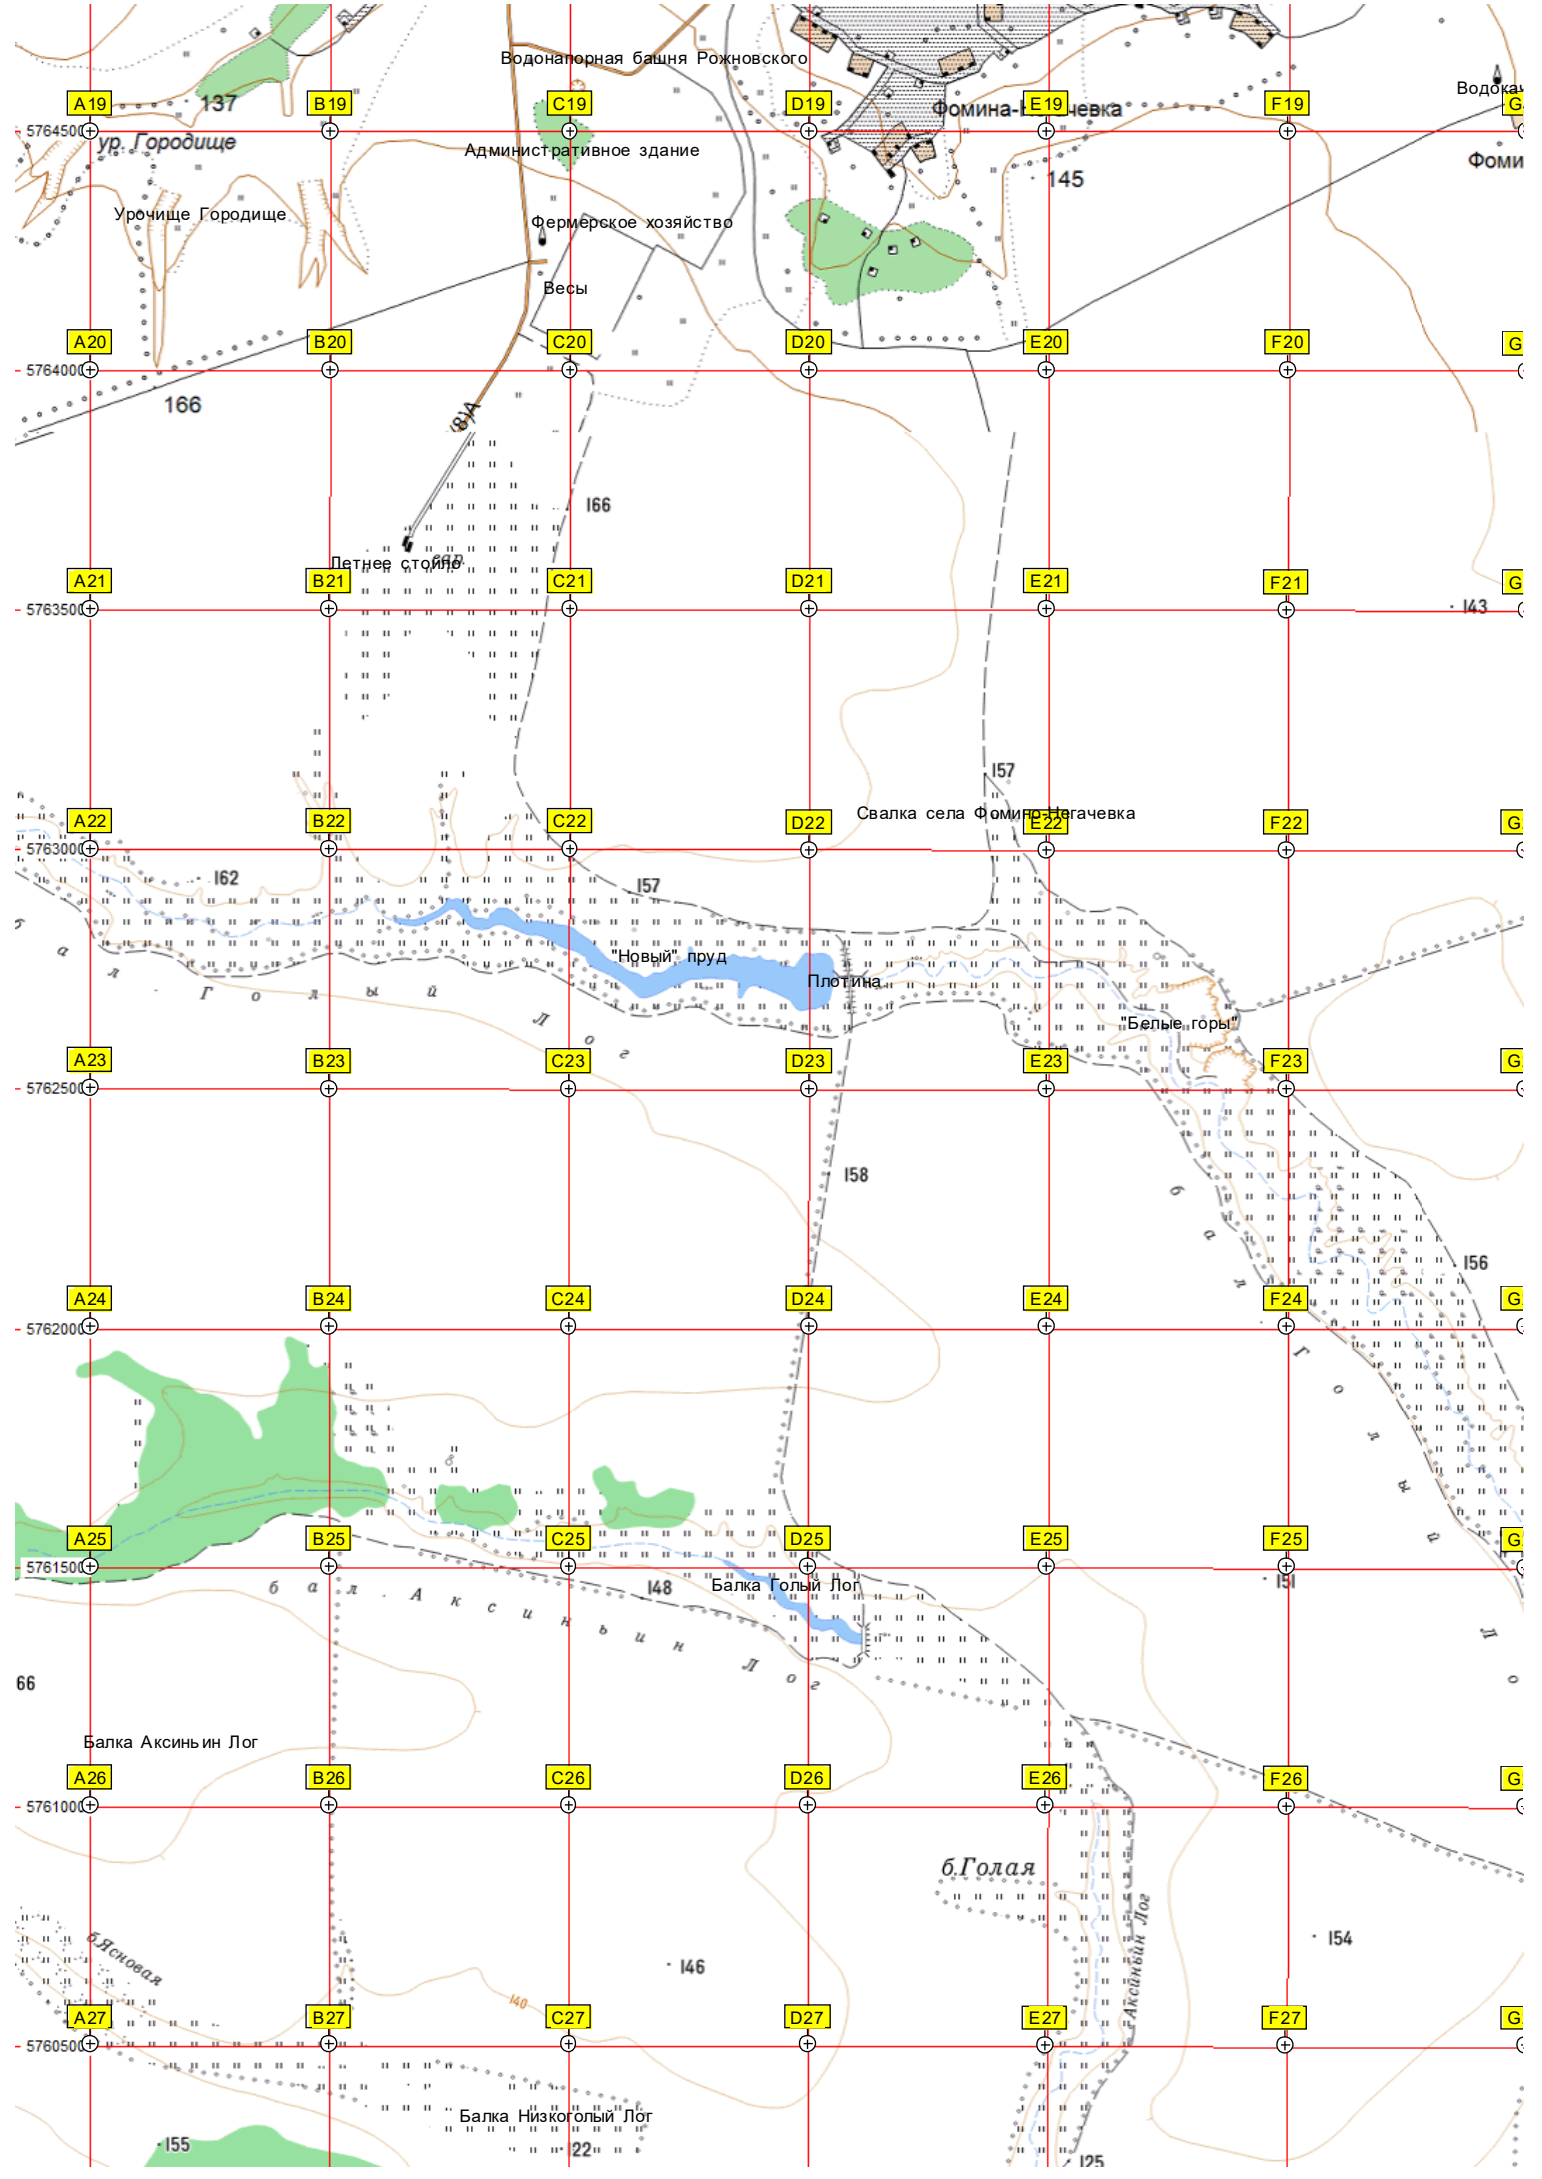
Водонапорная башня Рожновского
A19 137 B19 C19 D19 Фомина-Н E19 чевка F19 Водокач G
5764500 ур. Городище
Административное здание
Фоми
145
Урочище Городище
Фермерское хозяйство
Весы
A20 B20 C20 D20 E20 F20 G
5764000
166
81А
166
Летнее стойло
A21 B21 C21 D21 E21 F21 G
5763500
143
157
A22 B22 C22 D22 Свалка села Фомино-Негачевка E22 F22 G
5763000
162
157
"Новый" пруд
Плотина
б а л к а Г о л ы й Л о г
"Белые горы"
A23 B23 C23 D23 E23 F23 G
5762500
158
б а л к а
156
A24 B24 C24 D24 E24 F24 G
5762000
Г о л ы й
A25 B25 C25 D25 E25 F25 G
5761500
151
б а л . А к с и н ь и н Л о г
148
Балка Голый Лог
Л о
66
Балка Аксиньин Лог
A26 B26 C26 D26 E26 F26 G
5761000
б.Голая
б.Ясновая
Аксиньин Лог
154
146
140
A27 B27 C27 D27 E27 F27 G
5760500
Балка Низкоголый Лог
155
22
125